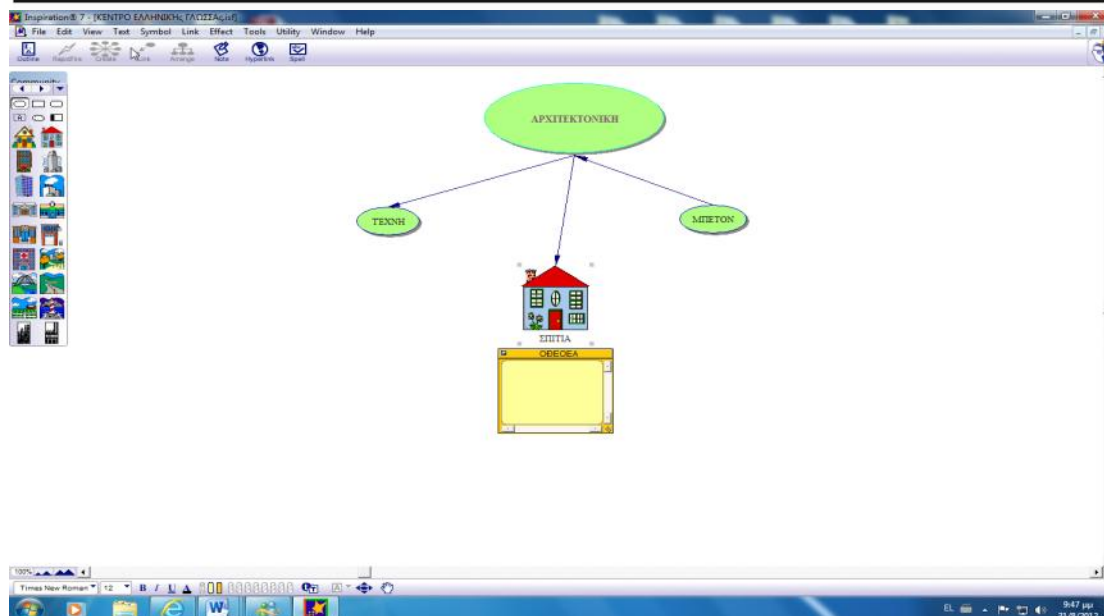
Inspiration® 7 - [ΚΕΝΤΡΟ ΕΛΛΗΝΙΚΗΣ ΓΛΩΣΣΑς.isf]

File Edit View Text Symbol Link Effect Tools Utility Window Help

Outline RapidFire Create Link Arrange Note Hyperlink Spell

Community

ΑΡΧΙΤΕΚΤΟΝΙΚΗ

ΤΕΧΝΗ

ΜΠΕΤΟΝ

ΣΠΙΤΙΑ

ΟΘΕΟΕΑ

100%

Times New Roman 12 B I U A

EL 9:47 μμ